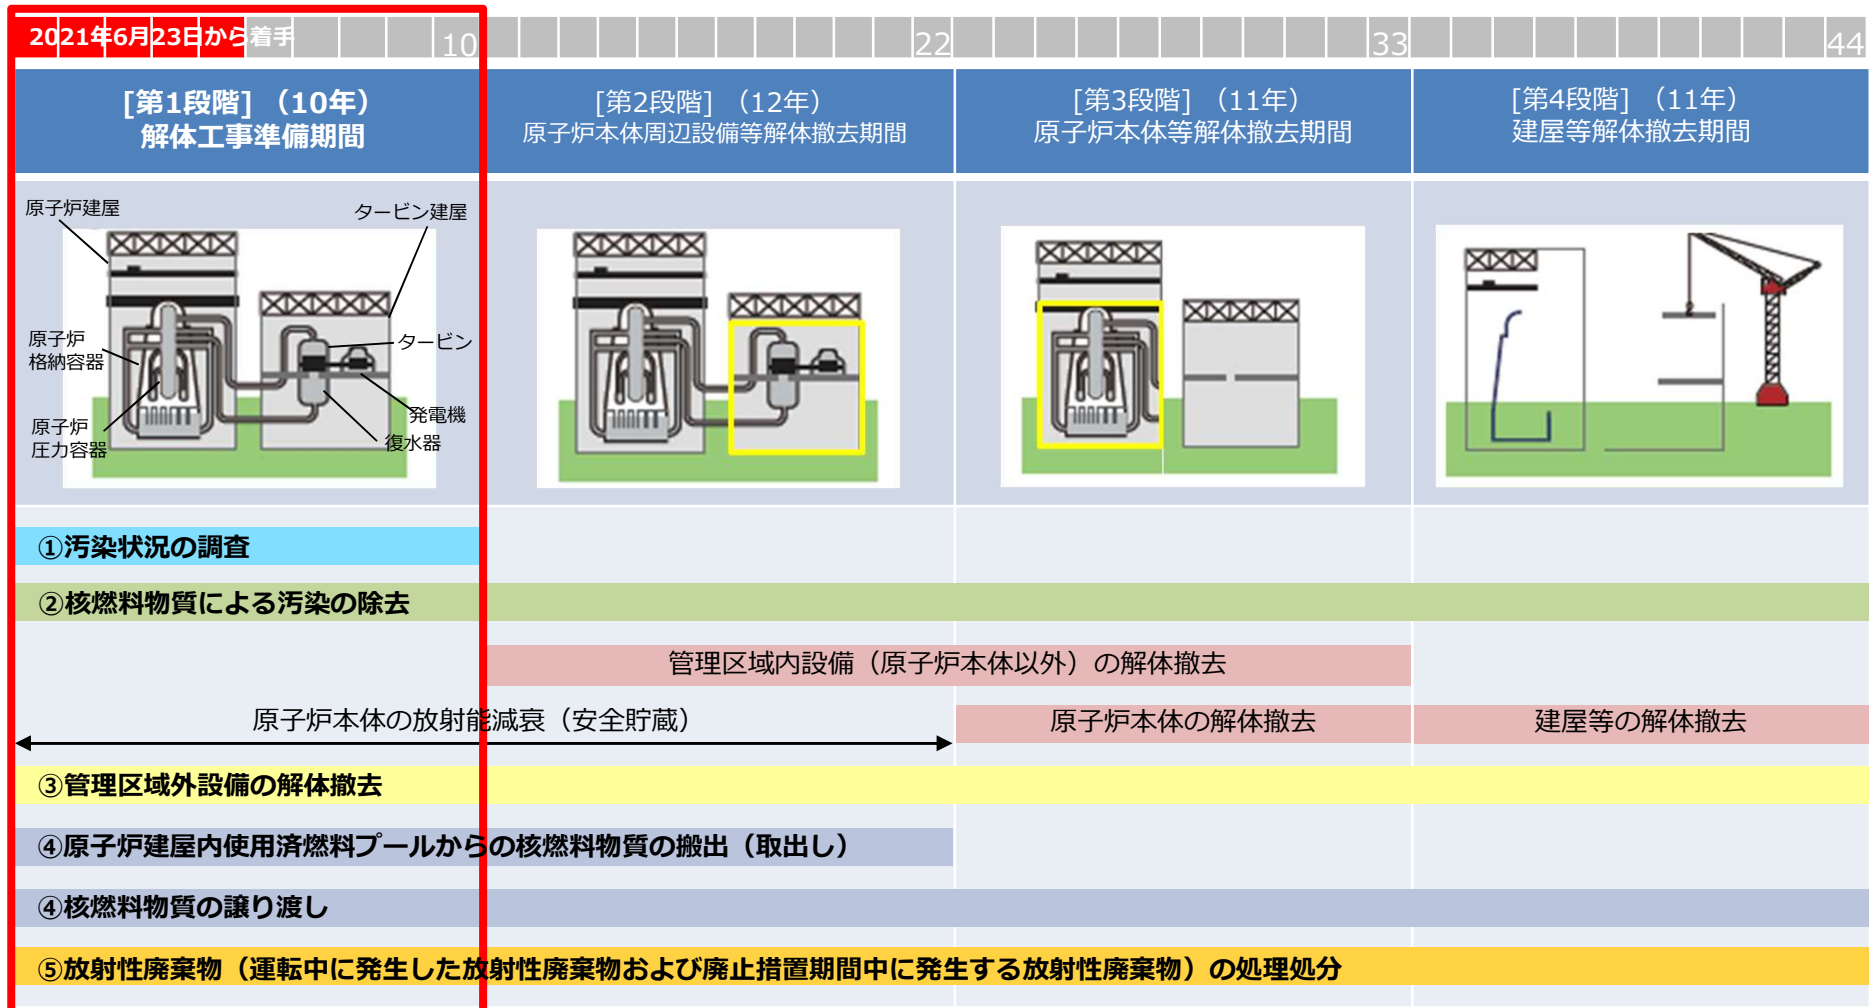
2021年6月23日から着手

10

22

33

44

[第1段階]（10年）
解体工事準備期間

[第2段階]（12年）
原子炉本体周辺設備等解体撤去期間

[第3段階]（11年）
原子炉本体等解体撤去期間

[第4段階]（11年）
建屋等解体撤去期間

原子炉建屋

タービン建屋

原子炉格納容器

タービン

発電機

原子炉圧力容器

復水器

①汚染状況の調査

②核燃料物質による汚染の除去

管理区域内設備（原子炉本体以外）の解体撤去

原子炉本体の放射能減衰（安全貯蔵）

原子炉本体の解体撤去

建屋等の解体撤去

③管理区域外設備の解体撤去

④原子炉建屋内使用済燃料プールからの核燃料物質の搬出（取出し）

④核燃料物質の譲り渡し

⑤放射性廃棄物（運転中に発生した放射性廃棄物および廃止措置期間中に発生する放射性廃棄物）の処理処分